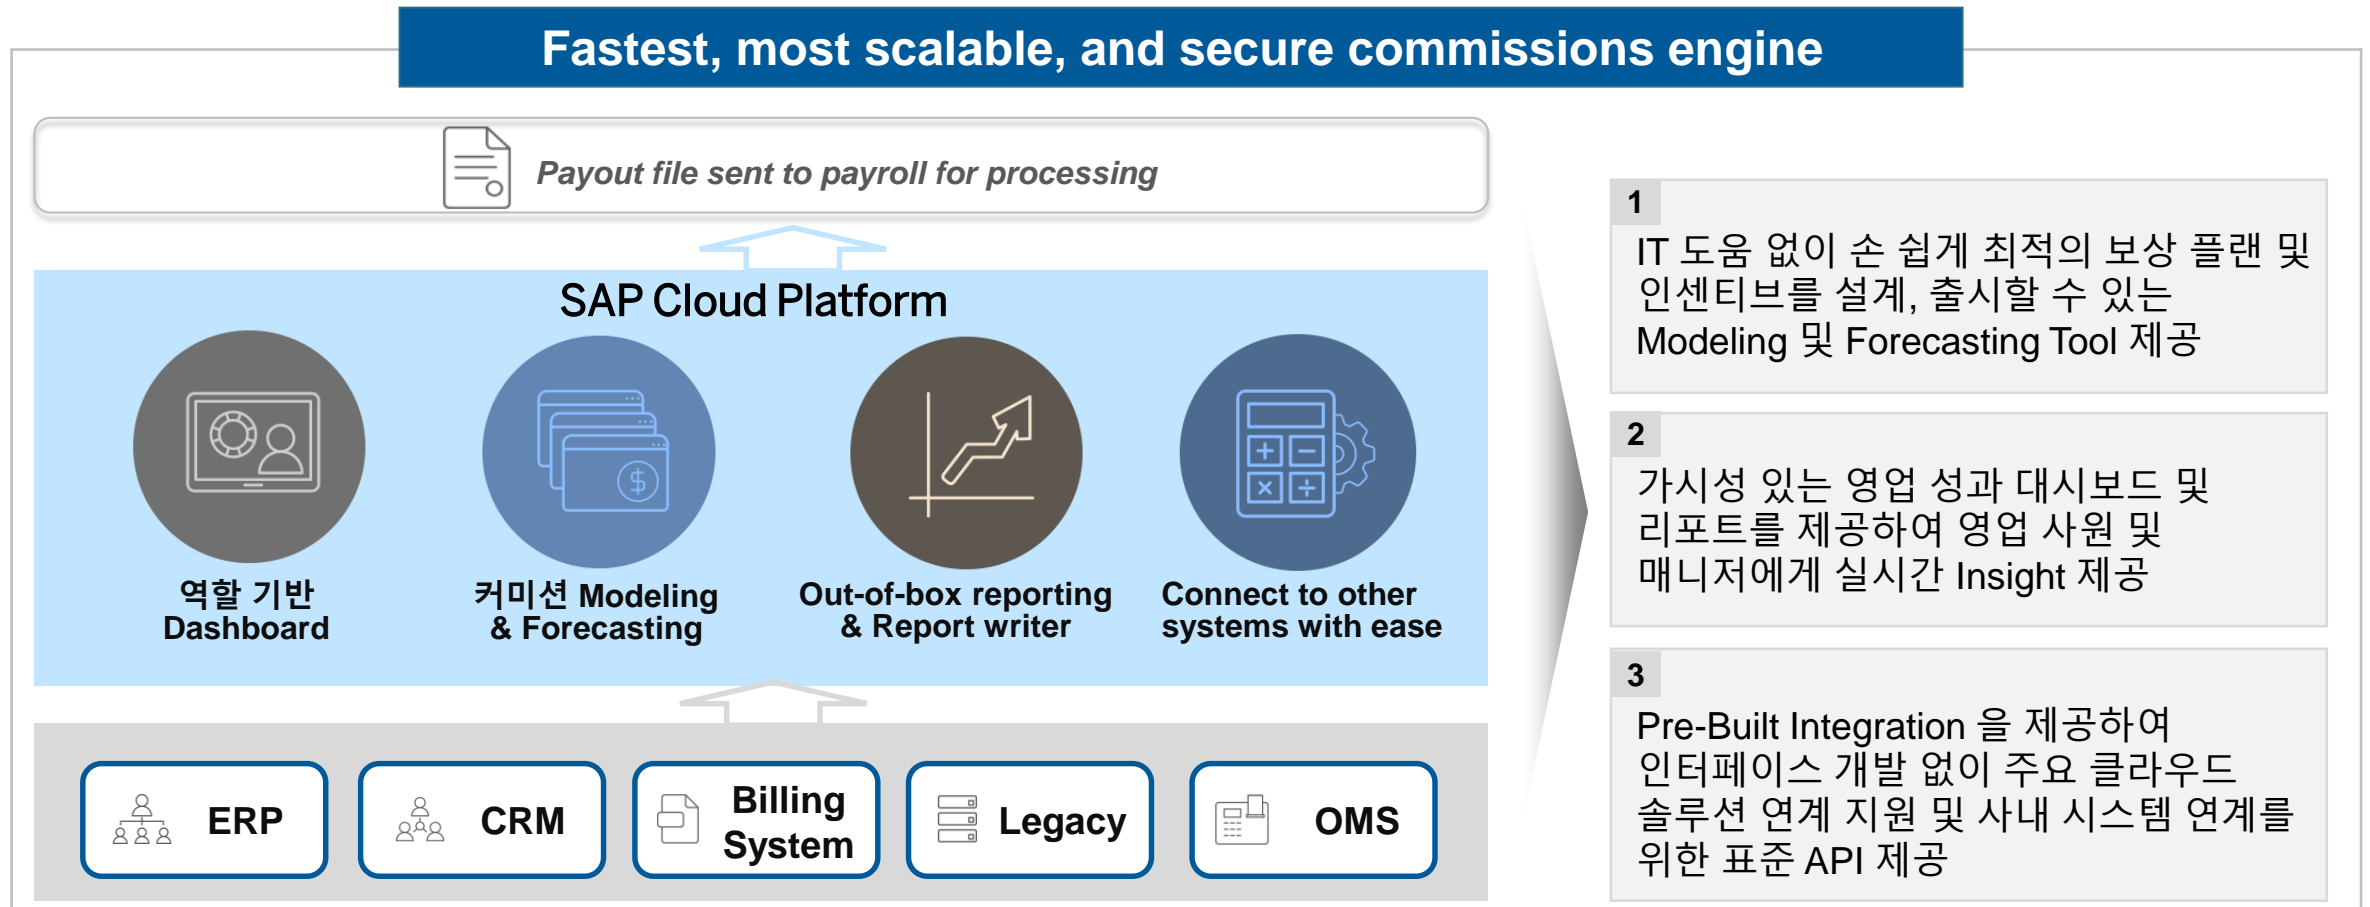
Fastest, most scalable, and secure commissions engine

Payout file sent to payroll for processing

SAP Cloud Platform

역할 기반 Dashboard

커미션 Modeling & Forecasting

Out-of-box reporting & Report writer

Connect to other systems with ease

ERP

CRM

Billing System

Legacy

OMS

1
IT 도움 없이 손 쉽게 최적의 보상 플랜 및 인센티브를 설계, 출시할 수 있는 Modeling 및 Forecasting Tool 제공

2
가시성 있는 영업 성과 대시보드 및 리포트를 제공하여 영업 사원 및 매니저에게 실시간 Insight 제공

3
Pre-Built Integration 을 제공하여 인터페이스 개발 없이 주요 클라우드 솔루션 연계 지원 및 사내 시스템 연계를 위한 표준 API 제공